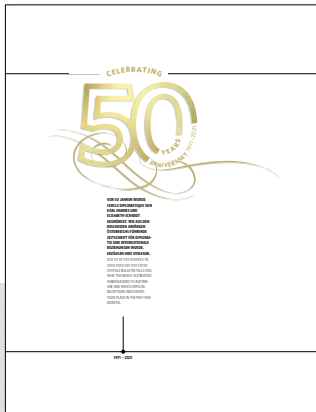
CELEBRATING

50

YEARS

ANNIVERSARY 1971 – 2021

VOR 50 JAHREN WURDE CERCLE DIPLOMATIQUE VON KARL HANNES UND ELISABETH SCHMIDT GEGRÜNDET. WIE AUS DEN BESCHEIDEN ANFÄNGEN ÖSTERREICHS FÜHRENDE ZEITSCHRIFT FÜR DIPLOMATIE UND INTERNATIONALE BEZIEHUNGEN WURDE, ERZÄHLEN WIR SIEBZEHN.

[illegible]

1971 – 2021